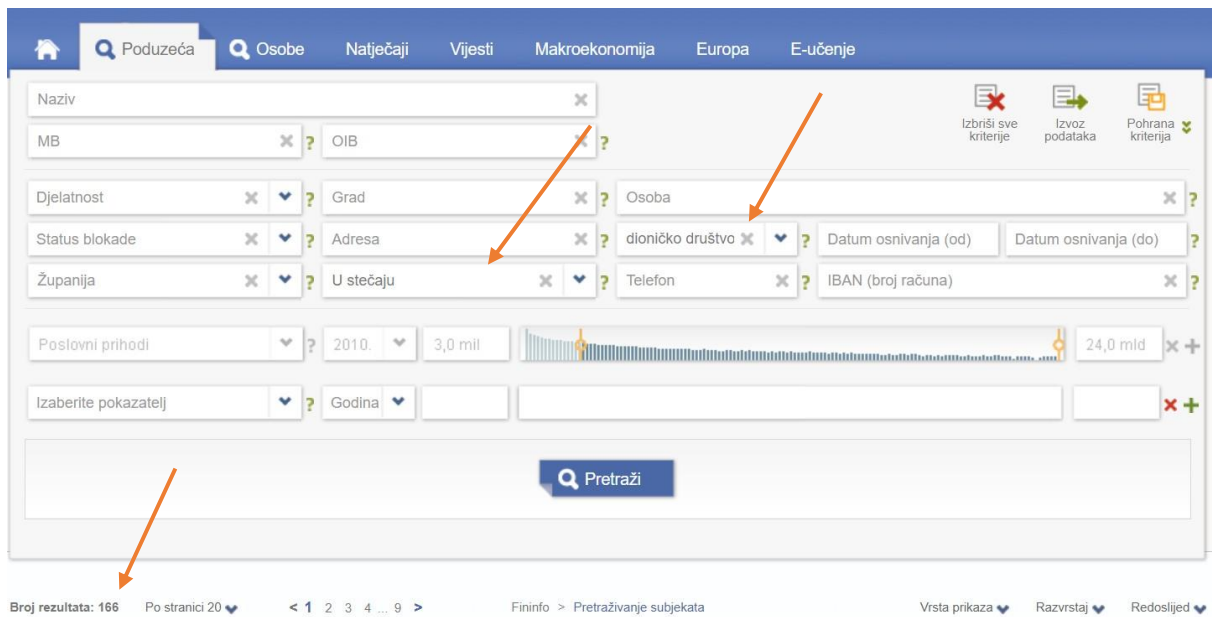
Poduzeća Osobe Natječaji Vijesti Makroekonomija Europa E-učenje

Naziv

Izbriši sve kriterije

Izvoz podataka

Pohrana kriterija

MB ? OIB ?

Djelatnost ? Grad ? Osoba ?

Status blokade ? Adresa ? dioničko društvo ? Datum osnivanja (od) Datum osnivanja (do) ?

Županija ? U stečaju ? Telefon ? IBAN (broj računa) ?

Poslovni prihodi ? 2010. 3,0 mil 24,0 mld

Izaberite pokazatelj ? Godina

Pretraži

Broj rezultata: 166 Po stranici 20 < 1 2 3 4 ... 9 > Fininfo > Pretraživanje subjekata Vrsta prikaza Razvrstaj Redoslijed